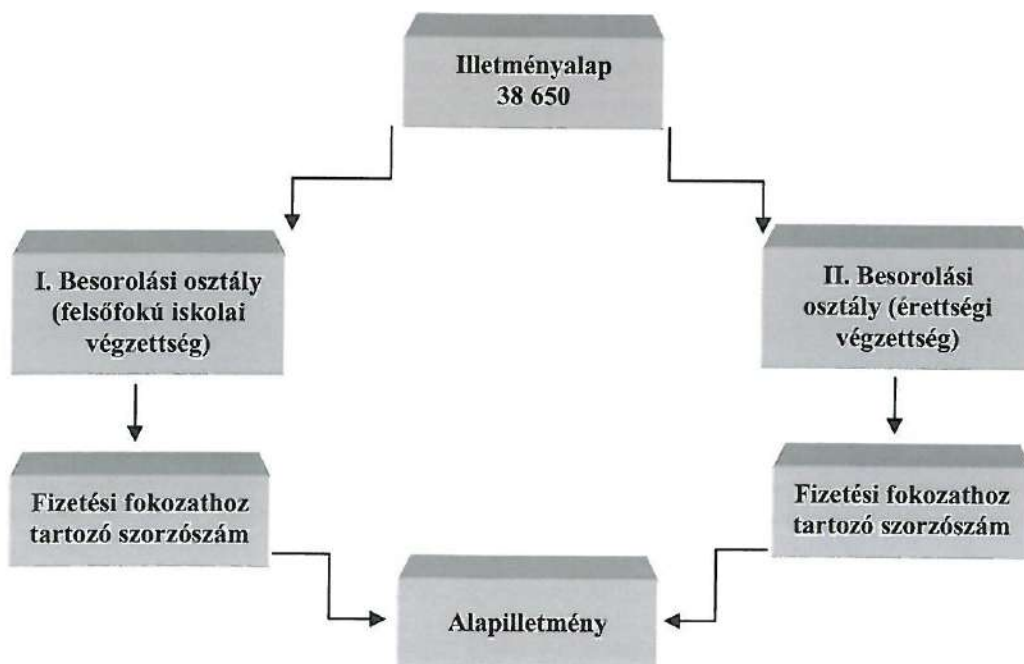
Illetményalap
38 650

I. Besorolási osztály (felsőfokú iskolai végzettség)

II. Besorolási osztály (érettségi végzettség)

Fizetési fokozathoz tartozó szorzószám

Fizetési fokozathoz tartozó szorzószám

Alapilletmény